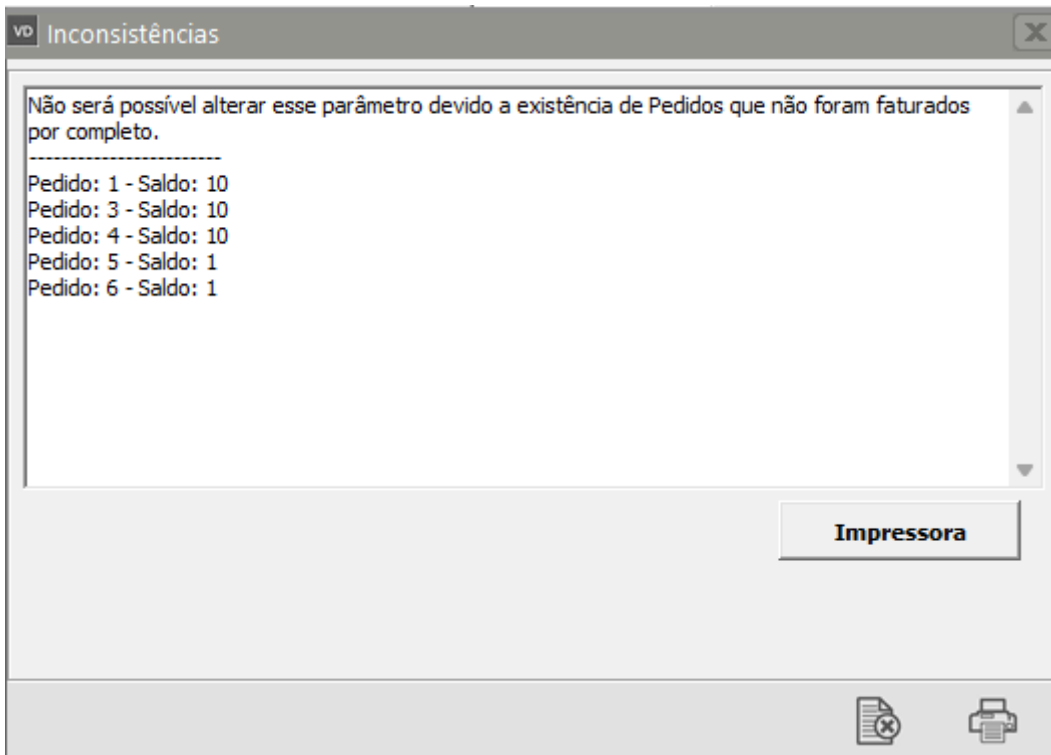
VD Inconsistências

Não será possível alterar esse parâmetro devido a existência de Pedidos que não foram faturados por completo.
------------------------
Pedido: 1 - Saldo: 10
Pedido: 3 - Saldo: 10
Pedido: 4 - Saldo: 10
Pedido: 5 - Saldo: 1
Pedido: 6 - Saldo: 1

Impressora